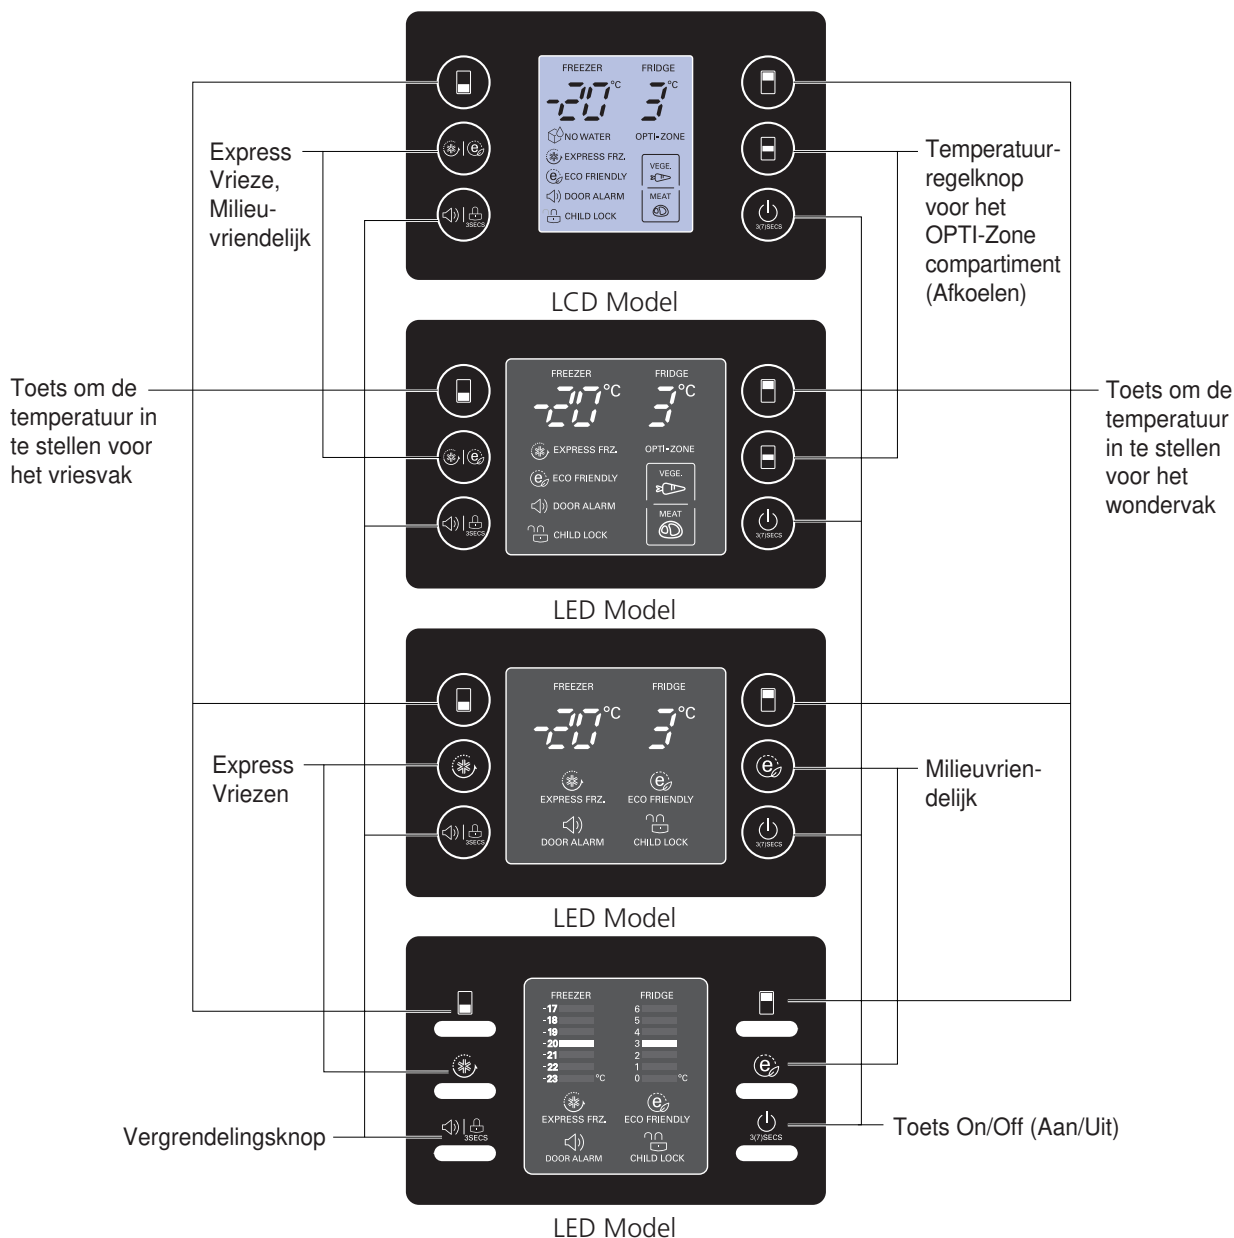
FREEZER FRIDGE
-20 °C 3 °C
NO WATER OPTI-ZONE
EXPRESS FRZ.
ECO FRIENDLY VEGE.
DOOR ALARM MEAT
CHILD LOCK
3SECS 3(7)SECS

Express Vrieze, Milieuvriendelijk

Temperatuurregelknop voor het OPTI-Zone compartiment (Afkoelen)

LCD Model

Toets om de temperatuur in te stellen voor het vriesvak

FREEZER FRIDGE
-20 °C 3 °C
EXPRESS FRZ. OPTI-ZONE
ECO FRIENDLY VEGE.
DOOR ALARM MEAT
CHILD LOCK
3SECS 3(7)SECS

Toets om de temperatuur in te stellen voor het wondervak

LED Model

FREEZER FRIDGE
-20 °C 3 °C
EXPRESS FRZ. ECO FRIENDLY
DOOR ALARM CHILD LOCK
3SECS 3(7)SECS

Express Vriezen

Milieuvriendelijk

LED Model

FREEZER FRIDGE
-17 6
-18 5
-19 4
-20 3
-21 2
-22 1
-23 °C 0 °C
EXPRESS FRZ. ECO FRIENDLY
DOOR ALARM CHILD LOCK
3SECS 3(7)SECS

Vergrendelingsknop

Toets On/Off (Aan/Uit)

LED Model